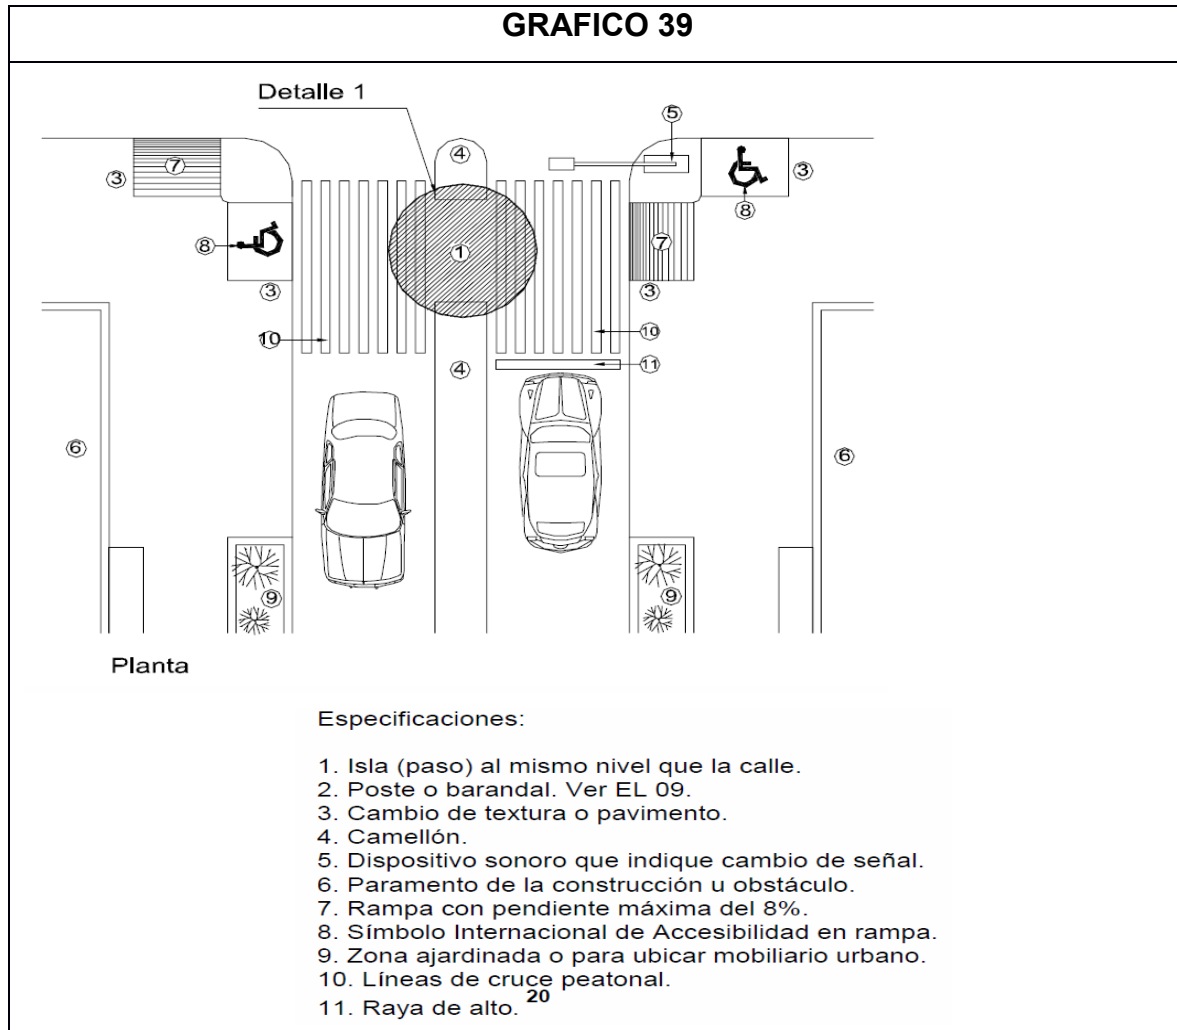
GRAFICO 39

Detalle 1

5

4

3

7

3

8

8

1

7

3

3

10

10

11

4

6

6

9

9

Planta

Especificaciones:

1. Isla (paso) al mismo nivel que la calle.
2. Poste o barandal. Ver EL 09.
3. Cambio de textura o pavimento.
4. Camellón.
5. Dispositivo sonoro que indique cambio de señal.
6. Paramento de la construcción u obstáculo.
7. Rampa con pendiente máxima del 8%.
8. Símbolo Internacional de Accesibilidad en rampa.
9. Zona ajardinada o para ubicar mobiliario urbano.
10. Líneas de cruce peatonal.
11. Raya de alto. $^{20}$